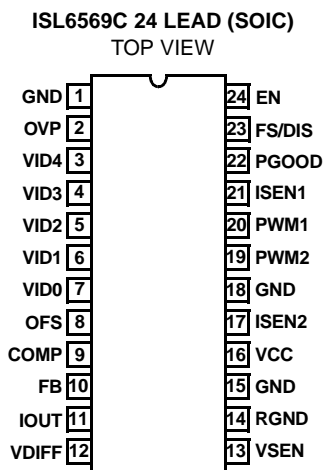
ISL6569C 24 LEAD (SOIC)
TOP VIEW

GND 1
OVP 2
VID4 3
VID3 4
VID2 5
VID1 6
VID0 7
OFS 8
COMP 9
FB 10
IOUT 11
VDIFF 12

24 EN
23 FS/DIS
22 PGOOD
21 ISEN1
20 PWM1
19 PWM2
18 GND
17 ISEN2
16 VCC
15 GND
14 RGND
13 VSEN